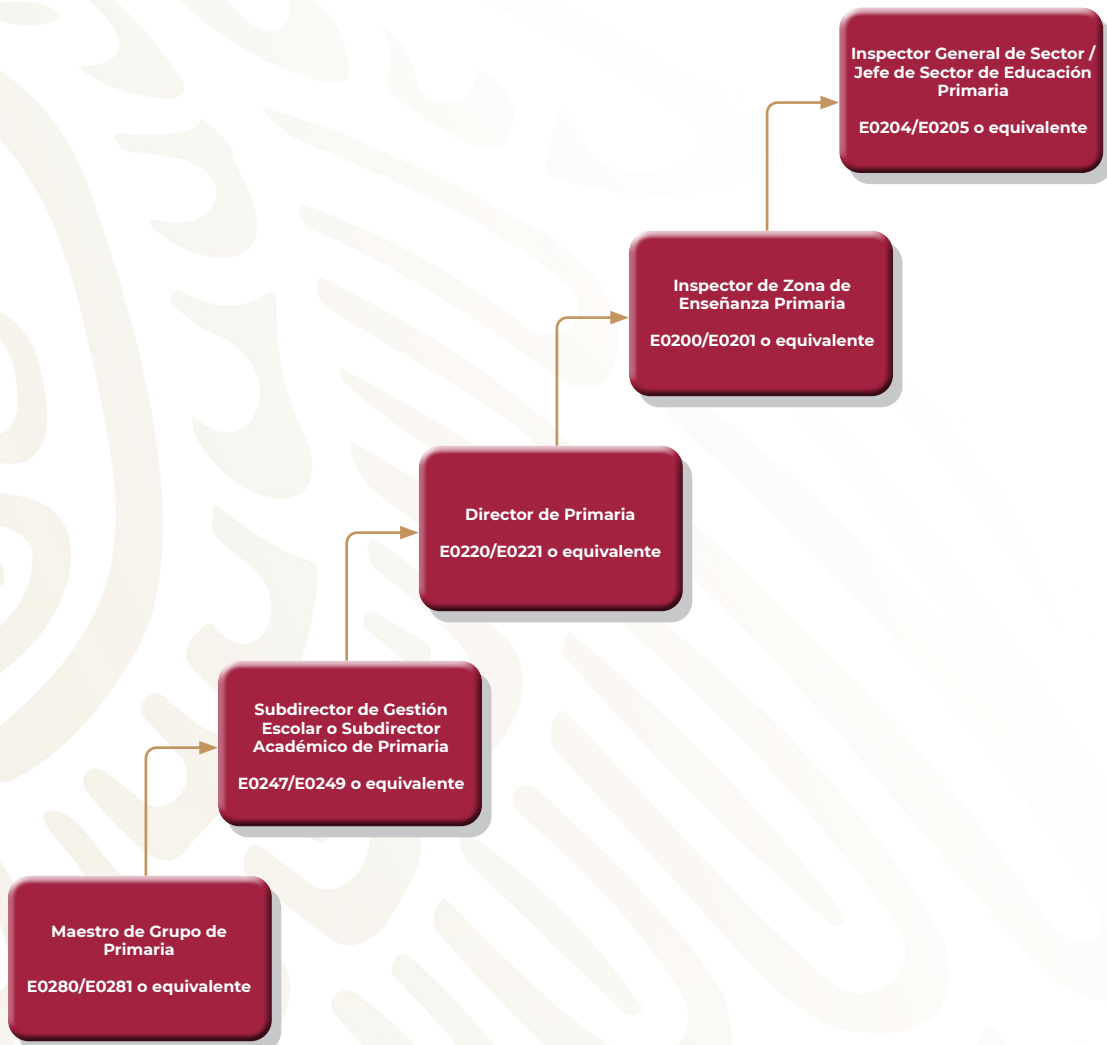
Maestro de Grupo de Primaria

E0280/E0281 o equivalente

Subdirector de Gestión Escolar o Subdirector Académico de Primaria

E0247/E0249 o equivalente

Director de Primaria

E0220/E0221 o equivalente

Inspector de Zona de Enseñanza Primaria

E0200/E0201 o equivalente

Inspector General de Sector / Jefe de Sector de Educación Primaria

E0204/E0205 o equivalente